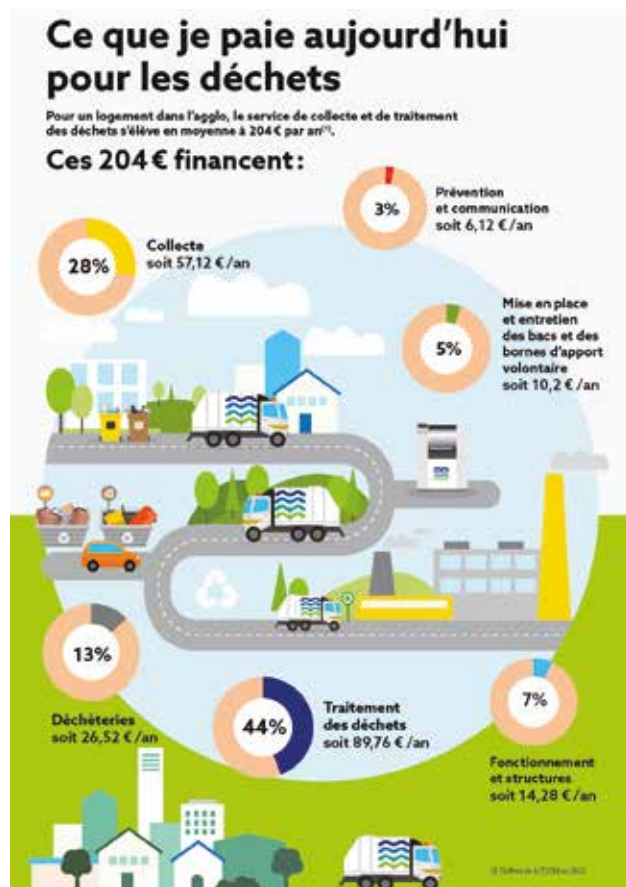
Ce que je paie aujourd'hui pour les déchets

Pour un logement dans l'agglo, le service de collecte et de traitement des déchets s'élève en moyenne à 204 € par an$^{(1)}$.

Ces 204 € financent :

3%
Prévention et communication soit 6,12 € /an

28%
Collecte soit 57,12 € /an

5%
Mise en place et entretien des bacs et des bornes d'apport volontaire soit 10,2 € /an

13%
Déchèteries soit 26,52 € /an

44%
Traitement des déchets soit 89,76 € /an

7%
Fonctionnement et structures soit 14,28 € /an

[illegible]